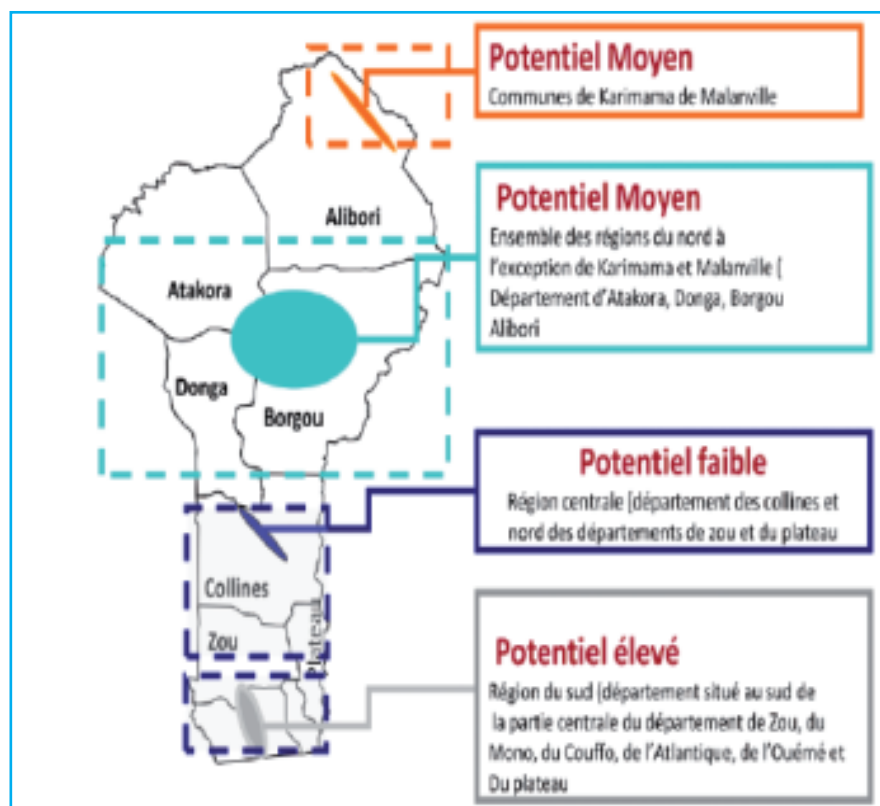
Potentiel Moyen
Communes de Karimama de Malanville

Alibori

Potentiel Moyen
Ensemble des régions du nord à l'exception de Karimama et Malanville [ Département d'Atakora, Donga, Borgou Alibori

Atakora

Donga

Borgou

Potentiel faible
Région centrale [département des collines et nord des départements de zou et du plateau

Collines

Zou

Plateau

Potentiel élevé
Région du sud [département situé au sud de la partie centrale du département de Zou, du Mono, du Couffo, de l'Atlantique, de l'Ouémé et Du plateau